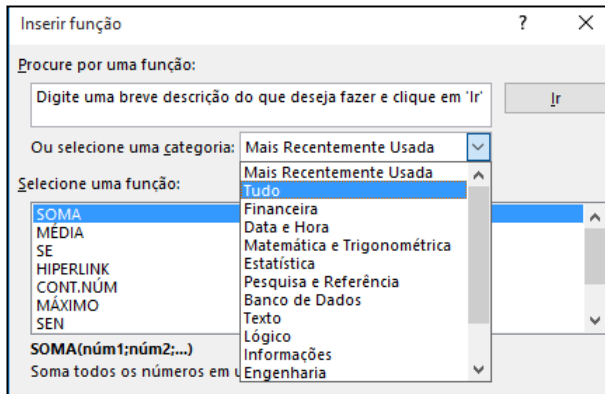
Inserir função ? X

Procure por uma função:

Digite uma breve descrição do que deseja fazer e clique em 'Ir'

Ir

Ou selecione uma categoria: Mais Recentemente Usada

Mais Recentemente Usada
Tudo
Financeira
Data e Hora
Matemática e Trigonométrica
Estatística
Pesquisa e Referência
Banco de Dados
Texto
Lógico
Informações
Engenharia

Selecione uma função:

SOMA
MÉDIA
SE
HIPERLINK
CONT.NÚM
MÁXIMO
SEN

SOMA(núm1;núm2;...)
Soma todos os números em u